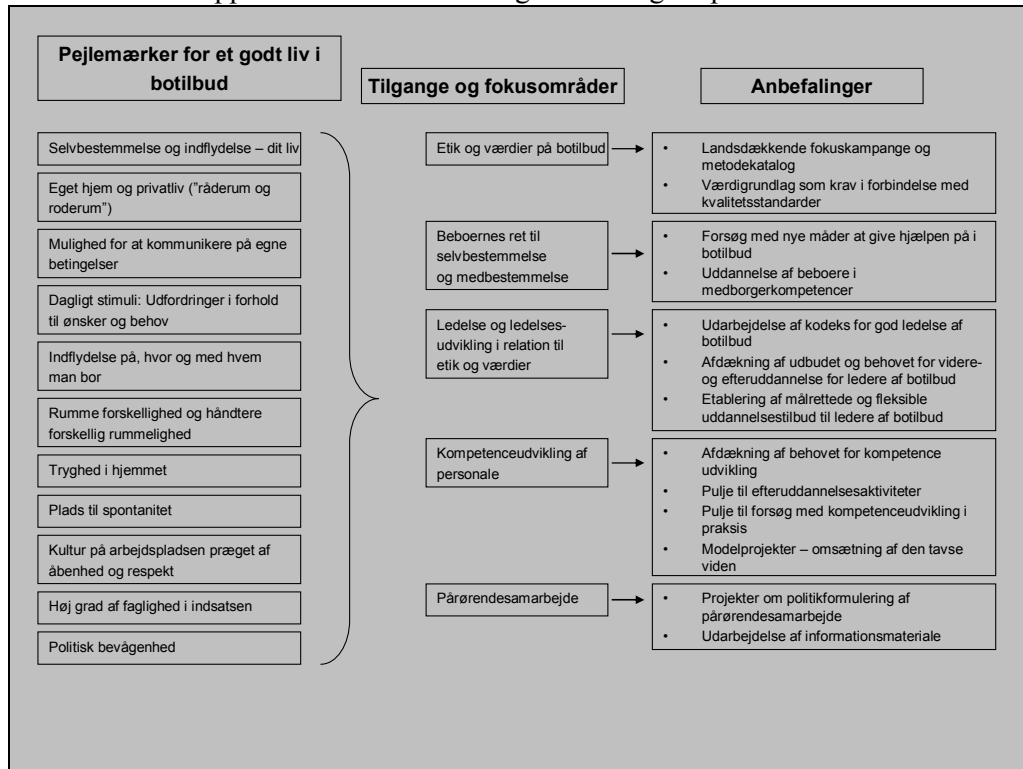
Pejlemærker for et godt liv i botilbud

Tilgange og fokusområder

Anbefalinger

Selvbestemmelse og indflydelse – dit liv

Eget hjem og privatliv ("råderum og roderum")

Mulighed for at kommunikere på egne betingelser

Dagligt stimuli: Udfordringer i forhold til ønsker og behov

Indflydelse på, hvor og med hvem man bor

Rumme forskellighed og håndtere forskellig rummelighed

Tryghed i hjemmet

Plads til spontanitet

Kultur på arbejdspladsen præget af åbenhed og respekt

Høj grad af faglighed i indsatsen

Politisk bevågenhed

Etik og værdier på botilbud

- Landsdækkende fokuskampange og metodekatalog
- Værdigrundlag som krav i forbindelse med kvalitetsstandarder

Beboernes ret til selvbestemmelse og medbestemmelse

- Forsøg med nye måder at give hjælpen på i botilbud
- Uddannelse af beboere i medborgerkompetencer

Ledelse og ledelsesudvikling i relation til etik og værdier

- Udarbejdelse af kodeks for god ledelse af botilbud
- Afdækning af udbudet og behovet for videre- og efteruddannelse for ledere af botilbud
- Etablering af målrettede og fleksible uddannelsestilbud til ledere af botilbud

Kompetenceudvikling af personale

- Afdækning af behovet for kompetence udvikling
- Pulje til efteruddannelsesaktiviteter
- Pulje til forsøg med kompetenceudvikling i praksis
- Modelprojekter – omsætning af den tavse viden

Pårørendesamarbejde

- Projekter om politikformulering af pårørendesamarbejde
- Udarbejdelse af informationsmateriale